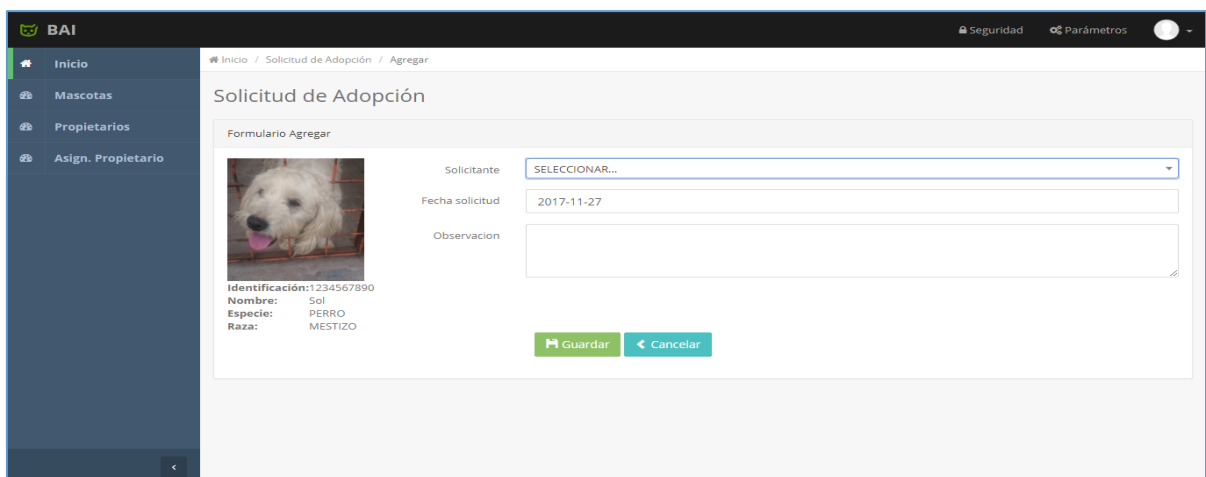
BAI

Seguridad Parámetros

Inicio
Mascotas
Propietarios
Asign. Propietario

Inicio / Solicitud de Adopción / Agregar

Solicitud de Adopción

Formulario Agregar

Identificación:1234567890
Nombre: Sol
Especie: PERRO
Raza: MESTIZO

Solicitante SELECCIONAR...
Fecha solicitud 2017-11-27
Observacion

Guardar Cancelar